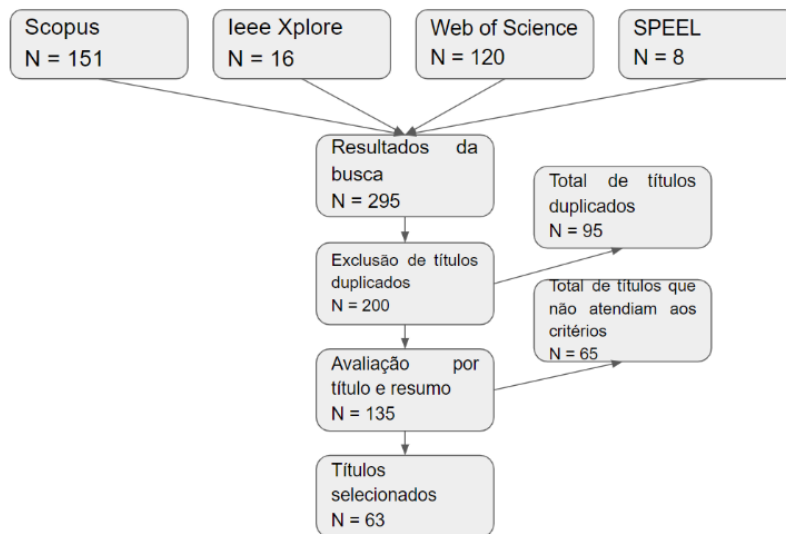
Scopus
N = 151

Ieee Xplore
N = 16

Web of Science
N = 120

SPEEL
N = 8

Resultados da busca
N = 295

Total de títulos duplicados
N = 95

Exclusão de títulos duplicados
N = 200

Total de títulos que não atendiam aos critérios
N = 65

Avaliação por título e resumo
N = 135

Títulos selecionados
N = 63